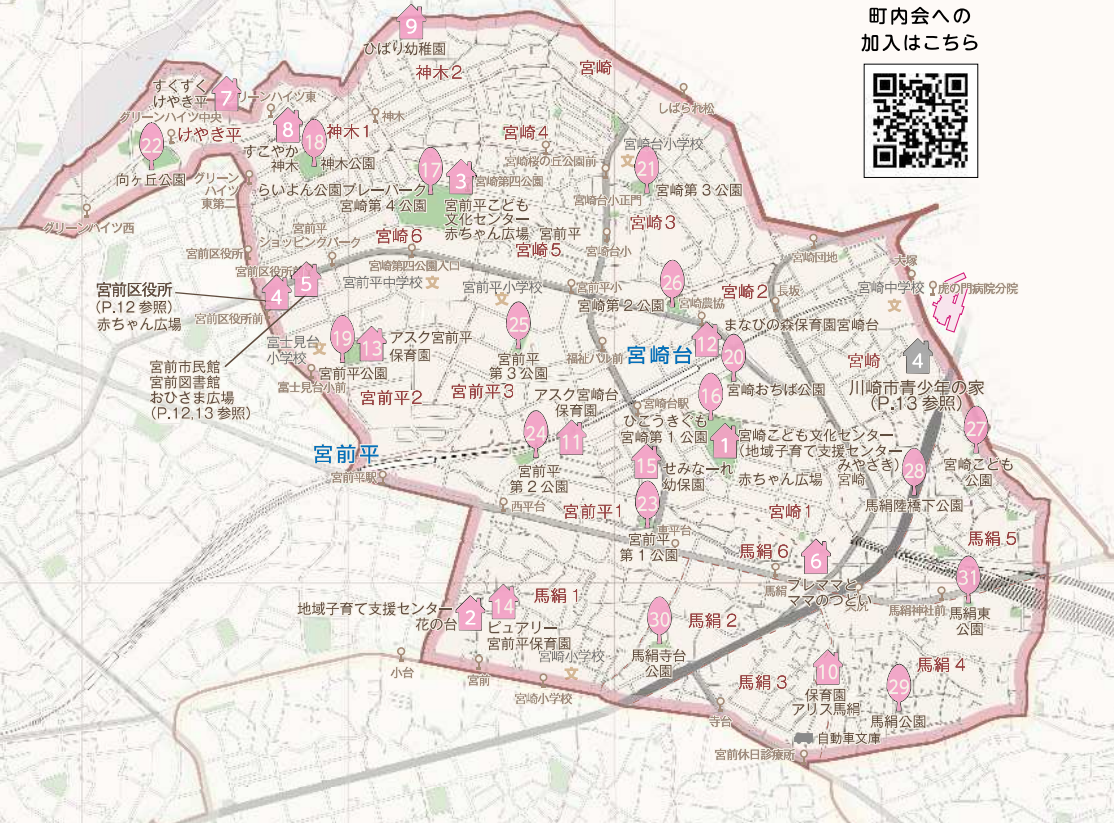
町内会への
加入はこちら

9
ひばり幼稚園
神木2
宮崎
すくすく
けやき平 7
グリーンハイツ東
グリーンハイツ中央
22 けやき平
8 18 神木1
すこやか
神木
神木公園
宮崎4
21
宮崎台小学校
宮崎第3公園
向ヶ丘公園
グリーンハイツ東第二
らいよん公園プレーパーク 17 3
宮崎第4公園
宮前平こども文化センター
赤ちゃん広場
宮崎3
グリーンハイツ西
宮前平ショッピングパーク
宮崎6
宮崎5
宮前区役所
4 5
宮前平中学校
宮前平小学校
26
宮崎第2公園
宮崎2
宮崎中学校
虎の門病院分院
宮前区役所
(P.12参照)
赤ちゃん広場
25
宮前平第3公園
まなびの森保育園宮崎台
12
20
宮崎台
宮崎
4
川崎市青少年の家
(P.13参照)
19 13
アスク宮前平保育園
富士見台小学校
宮前平公園
宮前市民館
宮前図書館
おひさま広場
(P.12,13参照)
宮前平2
宮前平3
宮崎おちば公園
16
アスク宮崎台保育園
ひこうきぐも
24 11
宮崎第1公園
1
宮崎こども文化センター
(地域子育て支援センターみやざき)
赤ちゃん広場
27
宮崎こども公園
28
宮前平
15 せみなーれ幼保園
宮前平第2公園
23
宮前平1
宮前平第1公園
馬絹陸橋下公園
宮崎1
馬絹5
馬絹6 6
31
プレママとママのつどい
馬絹東公園
2 14
地域子育て支援センター花の台
ピュアリー宮前平保育園
馬絹1
30
馬絹2
馬絹寺台公園
馬絹4
10
保育園アリス馬絹
29
馬絹公園
馬絹3
宮崎小学校
自動車文庫